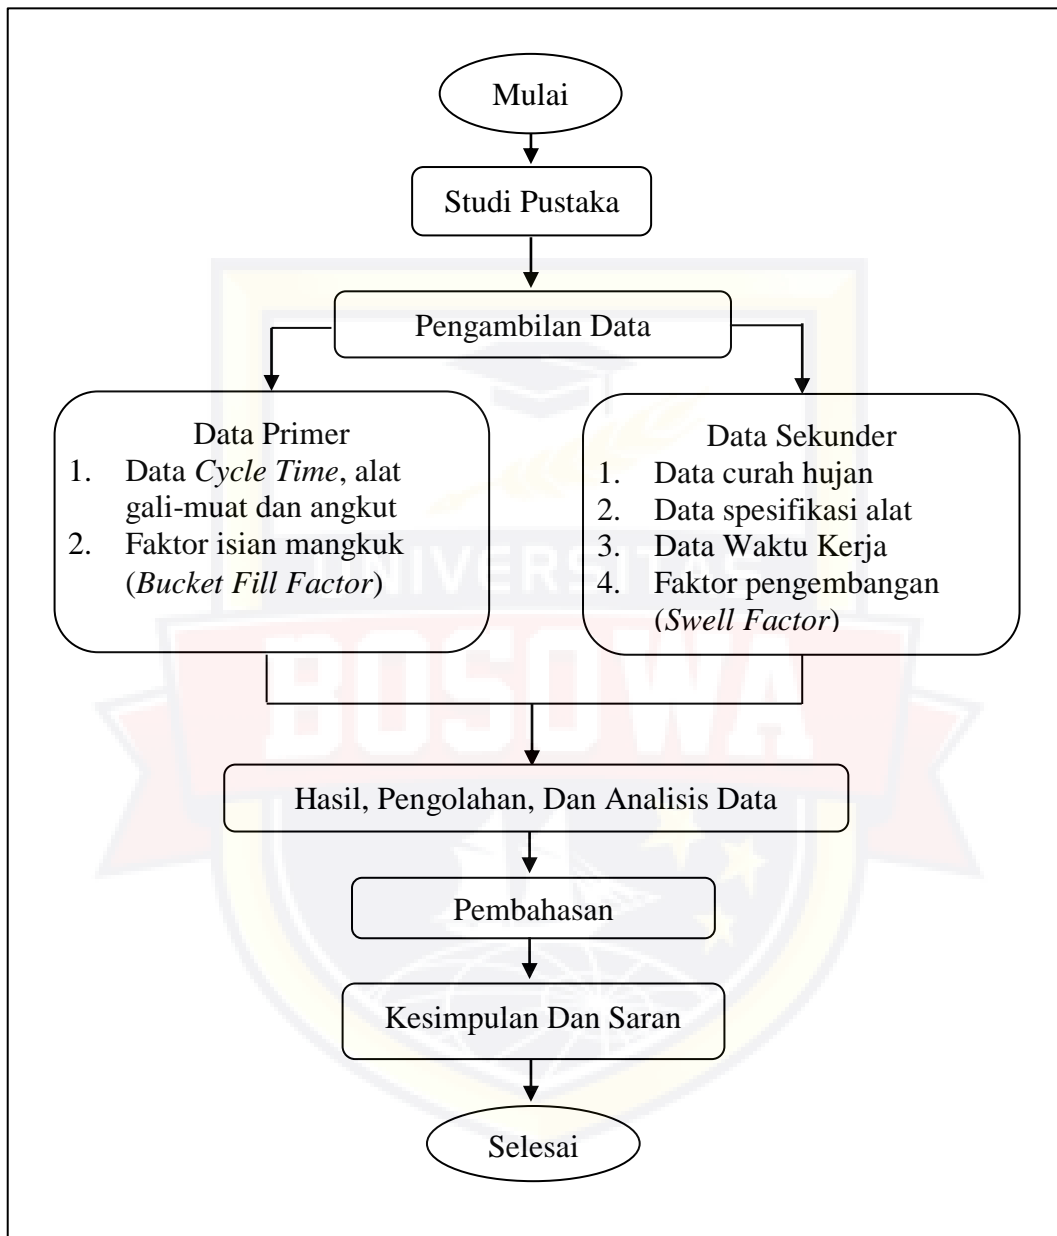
Mulai

Studi Pustaka

Pengambilan Data

Data Primer
1. Data Cycle Time, alat gali-muat dan angkut
2. Faktor isian mangkuk (Bucket Fill Factor)

Data Sekunder
1. Data curah hujan
2. Data spesifikasi alat
3. Data Waktu Kerja
4. Faktor pengembangan (Swell Factor)

Hasil, Pengolahan, Dan Analisis Data

Pembahasan

Kesimpulan Dan Saran

Selesai

UNIVERSITAS BOSOWA